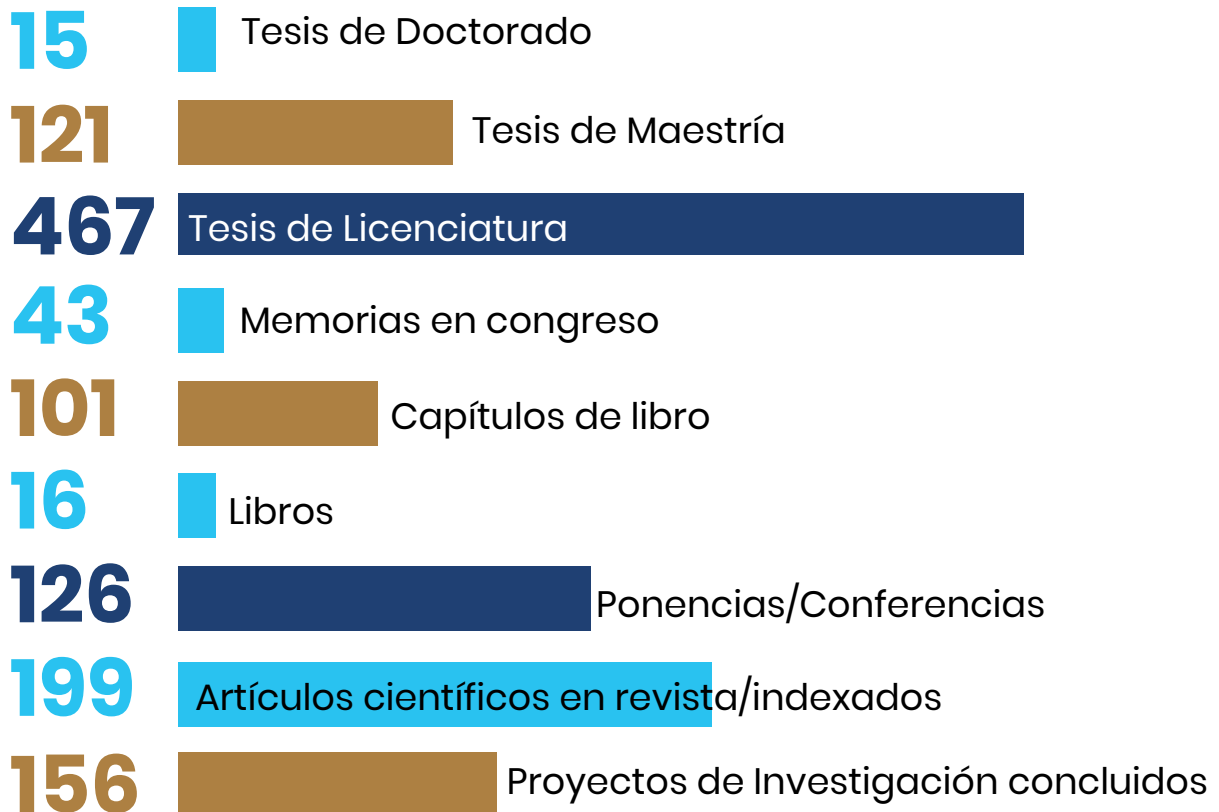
15 Tesis de Doctorado

121 Tesis de Maestría

467 Tesis de Licenciatura

43 Memorias en congreso

101 Capítulos de libro

16 Libros

126 Ponencias/Conferencias

199 Artículos científicos en revista/indexados

156 Proyectos de Investigación concluidos